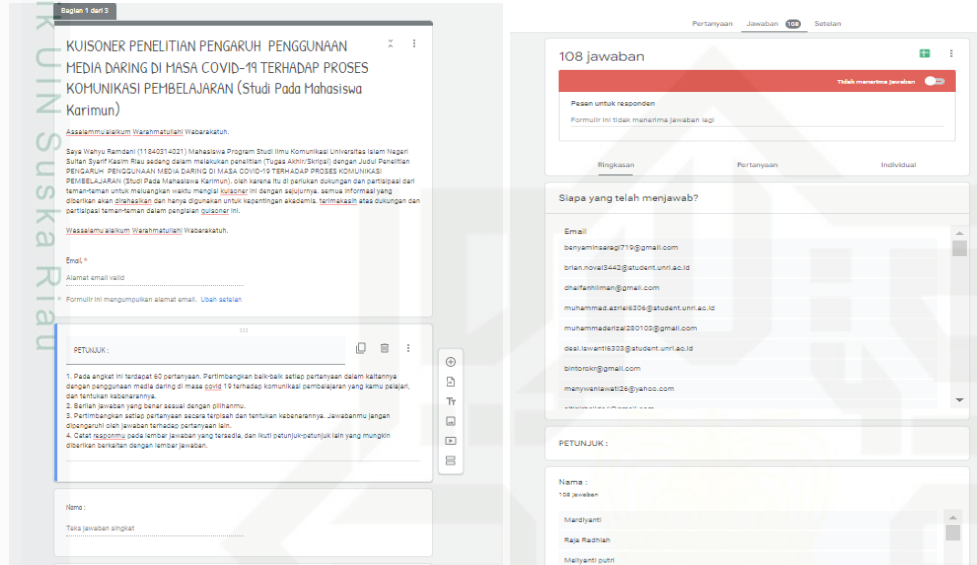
k UIN Suska Riau

Bagian 1 dari 3

KUISONER PENELITIAN PENGARUH PENGGUNAAN MEDIA DARING DI MASA COVID-19 TERHADAP PROSES KOMUNIKASI PEMBELAJARAN (Studi Pada Mahasiswa Karimun)

Assalammualaikum Warahmatullahi Wabarakatuh.

Saya Wahyu Ramdani (11840314021) Mahasiswa Program Studi Ilmu Komunikasi Universitas Islam Negeri Sultan Syarif Kasim Riau sedang dalam melakukan penelitian (Tugas Akhir/Skripsi) dengan Judul Penelitian PENGARUH PENGGUNAAN MEDIA DARING DI MASA COVID-19 TERHADAP PROSES KOMUNIKASI PEMBELAJARAN (Studi Pada Mahasiswa Karimun), oleh karena itu di perlukan dukungan dan partisipasi dari teman-teman untuk meluangkan waktu mengisi kuisoner ini dengan sejujurnya. semua informasi yang diberikan akan dirahasiakan dan hanya digunakan untuk kepentingan akademis. terimakasih atas dukungan dan partisipasi teman-teman dalam pengisian quisoner ini.

Wassalamu'alaikum Warahmatullahi Wabarakatuh.

Email *
Alamat email valid

Formulir ini mengumpulkan alamat email. Ubah setelan

PETUNJUK :

1. Pada angket ini terdapat 60 pertanyaan. Pertimbangkan baik-baik setiap pertanyaan dalam kaitannya dengan penggunaan media daring di masa covid 19 terhadap komunikasi pembelajaran yang kamu pelajari, dan tentukan kebenarannya.
2. Berilah jawaban yang benar sesuai dengan pilihanmu.
3. Pertimbangkan setiap pertanyaan secara terpisah dan tentukan kebenarannya. Jawabanmu jangan dipengaruhi oleh jawaban terhadap pertanyaan lain.
4. Catat responmu pada lembar jawaban yang tersedia, dan ikuti petunjuk-petunjuk lain yang mungkin diberikan berkaitan dengan lembar jawaban.

Nama :
Teks jawaban singkat

Pertanyaan Jawaban 108 Setelan

108 jawaban

Tidak menerima jawaban

Pesan untuk responden
Formulir ini tidak menerima jawaban lagi

Ringkasan Pertanyaan Individual

Siapa yang telah menjawab?

Email
benyaminsaragi719@gmail.com
brian.novel3442@student.unri.ac.id
dhelfanhilman@gmail.com
muhammad.azrie6306@student.unri.ac.id
muhammaderizal28103@gmail.com
desi.lswanti6303@student.unri.ac.id
bintorokr@gmail.com
menywanlawati26@yahoo.com

PETUNJUK :

Nama :
108 jawaban
Mardiyanti
Raja Radhiah
Meliyanti putri